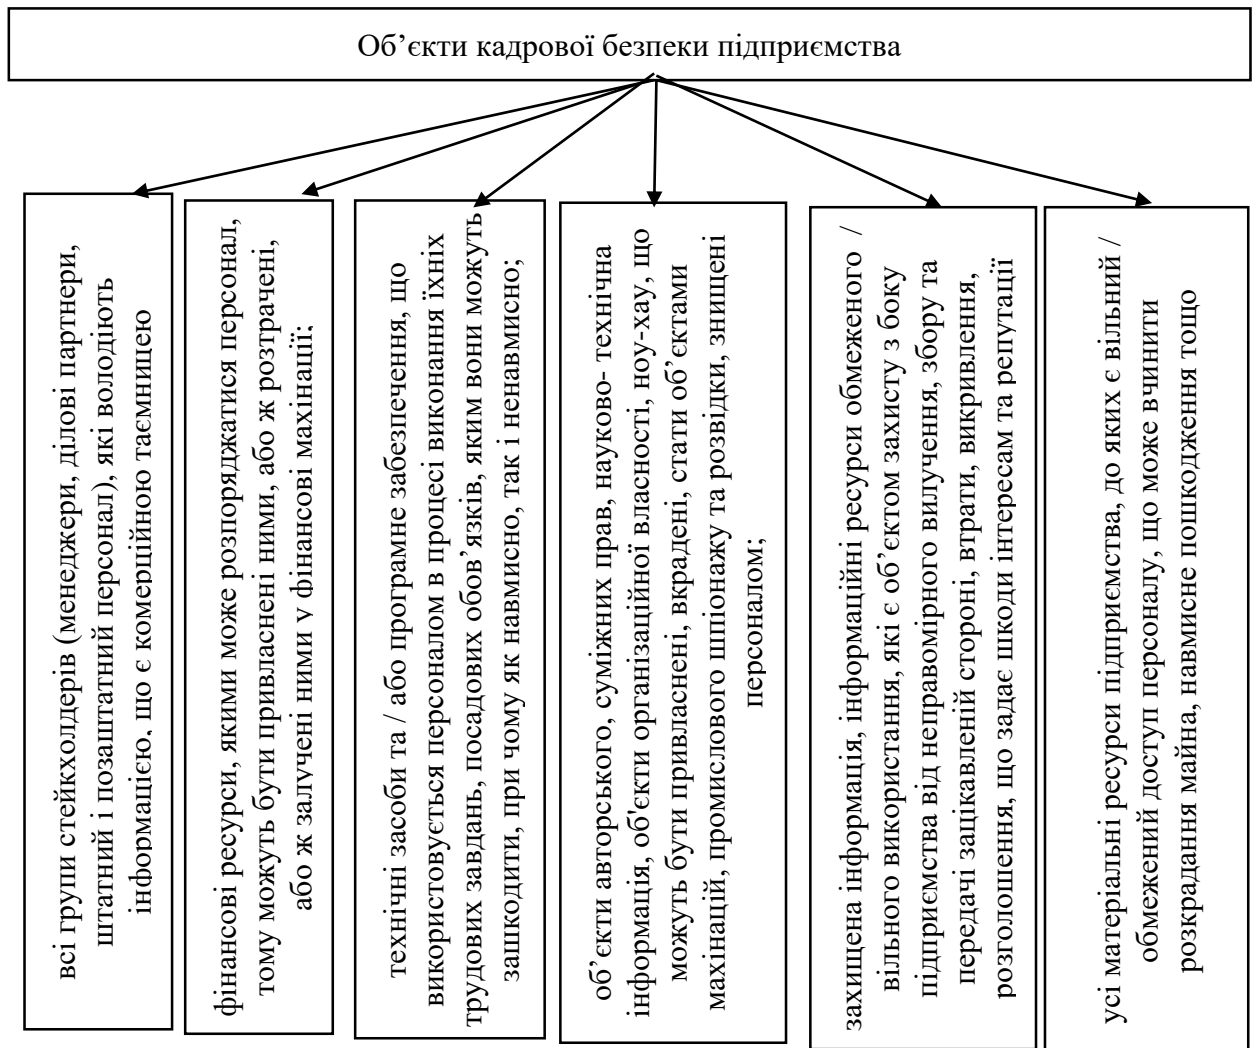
Об’єкти кадрової безпеки підприємства

всі групи стейкхолдерів (менеджери, ділові партнери, штатний і позаштатний персонал), які володіють інформацією, що є комерційною таємницею

фінансові ресурси, якими може розпоряджатися персонал, тому можуть бути привласнені ними, або ж розтрачені, або ж залучені ними у фінансові махінації;

технічні засоби та / або програмне забезпечення, що використовується персоналом в процесі виконання їхніх трудових завдань, посадових обов’язків, яким вони можуть зашкодити, при чому як навмисно, так і ненавмисно;

об’єкти авторського, суміжних прав, науково- технічна інформація, об’єкти організаційної власності, ноу-хау, що можуть бути привласнені, вкрадені, стати об’єктами махінацій, промислового шпіонажу та розвідки, знищені персоналом;

захищена інформація, інформаційні ресурси обмеженого / вільного використання, які є об’єктом захисту з боку підприємства від неправомірного вилучення, збору та передачі зацікавленій стороні, втрати, викривлення, розголошення, що задає шкоди інтересам та репутації

усі матеріальні ресурси підприємства, до яких є вільний / обмежений доступ персоналу, що може вчинити розкрадання майна, навмисне пошкодження тощо